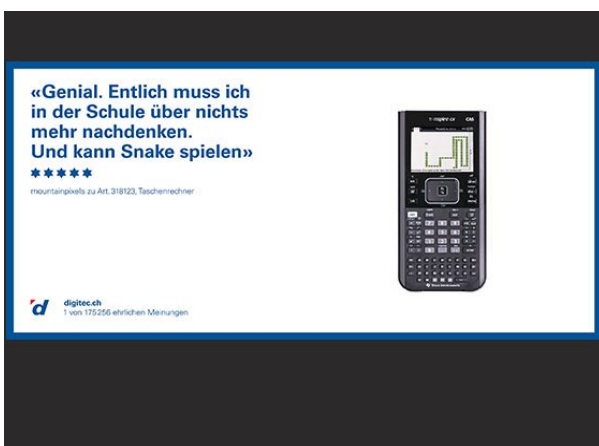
«Genial. Entlich muss ich in der Schule über nichts mehr nachdenken. Und kann Snake spielen»

★★★★★

mountainpixels zu Art. 318123, Taschenrechner

TI-nspire CX CAS

Texas Instruments

d

digitec.ch
1 von 175 256 ehrlichen Meinungen